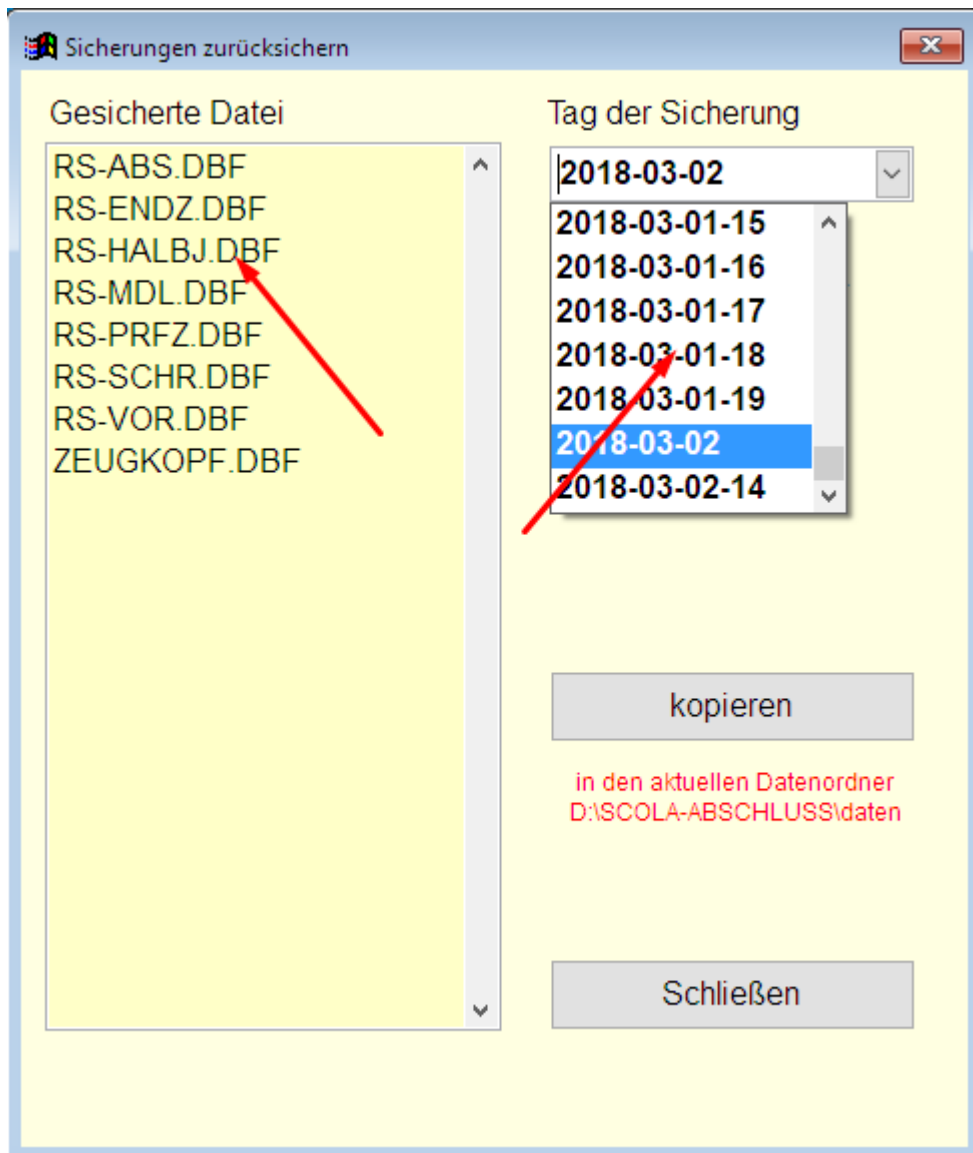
Sicherungen zurücksichern

Gesicherte Datei

RS-ABS.DBF
RS-ENDZ.DBF
RS-HALBJ.DBF
RS-MDL.DBF
RS-PRFZ.DBF
RS-SCHR.DBF
RS-VOR.DBF
ZEUGKOPF.DBF

Tag der Sicherung

2018-03-02

2018-03-01-15
2018-03-01-16
2018-03-01-17
2018-03-01-18
2018-03-01-19
2018-03-02
2018-03-02-14

kopieren

in den aktuellen Datenordner
D:\SCOLA-ABSCHLUSS\daten

Schließen